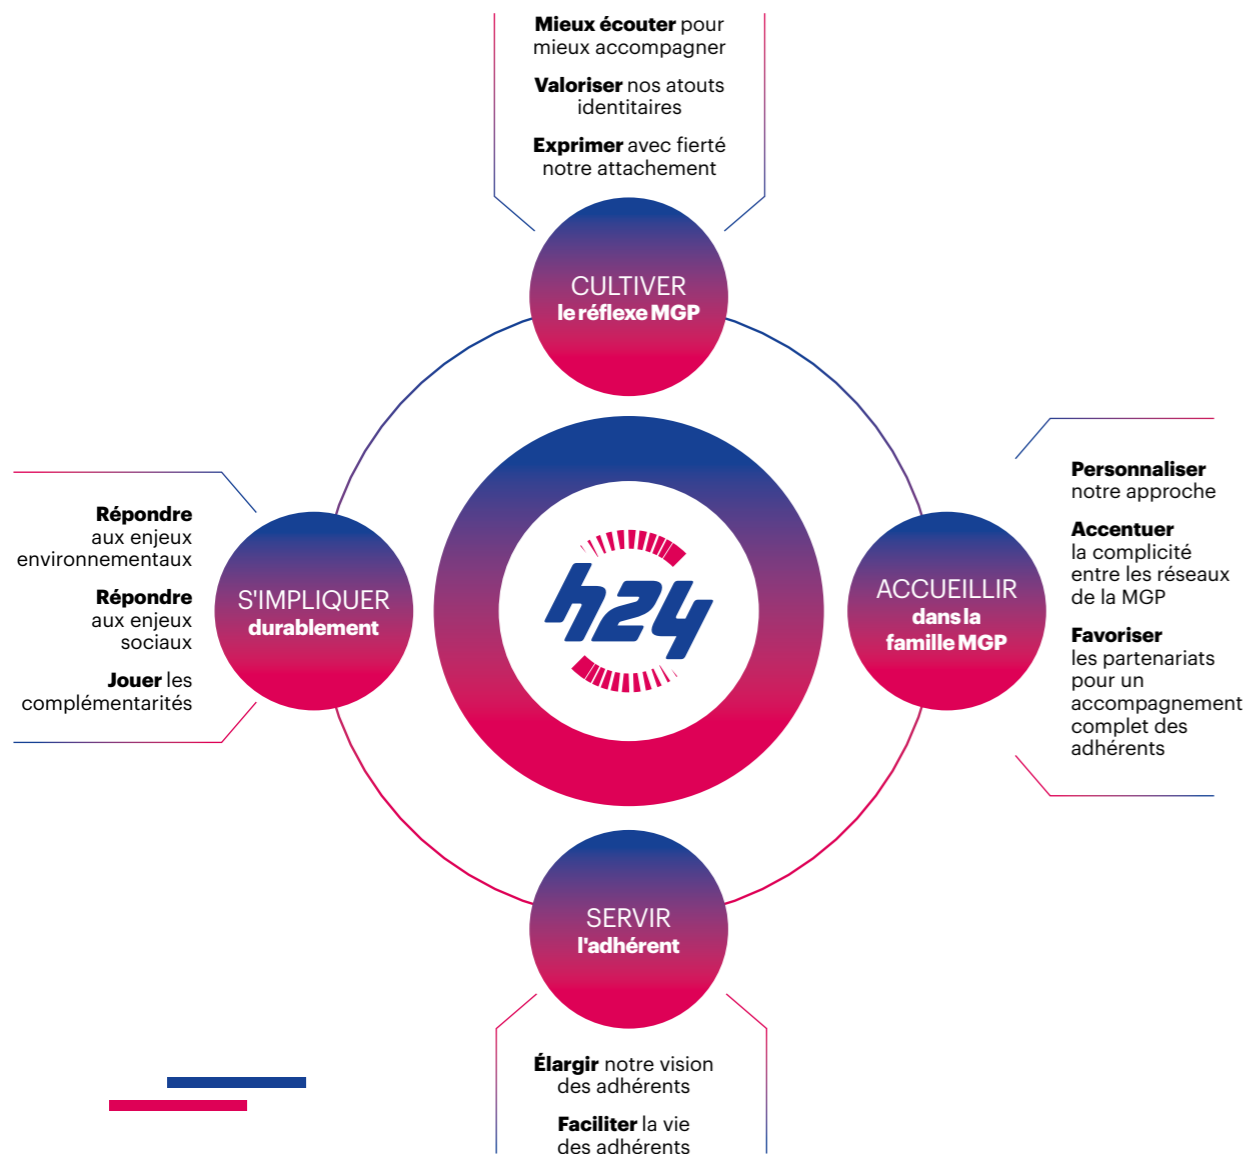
**Mieux écouter** pour mieux accompagner

**Valoriser** nos atouts identitaires

**Exprimer** avec fierté notre attachement

CULTIVER
**le réflexe MGP**

**Répondre** aux enjeux environnementaux

**Répondre** aux enjeux sociaux

**Jouer** les complémentarités

S'IMPLIQUER
**durablement**

h24

ACCUEILLIR
**dans la famille MGP**

**Personnaliser** notre approche

**Accentuer** la complicité entre les réseaux de la MGP

**Favoriser** les partenariats pour un accompagnement complet des adhérents

SERVIR
**l'adhérent**

**Élargir** notre vision des adhérents

**Faciliter** la vie des adhérents